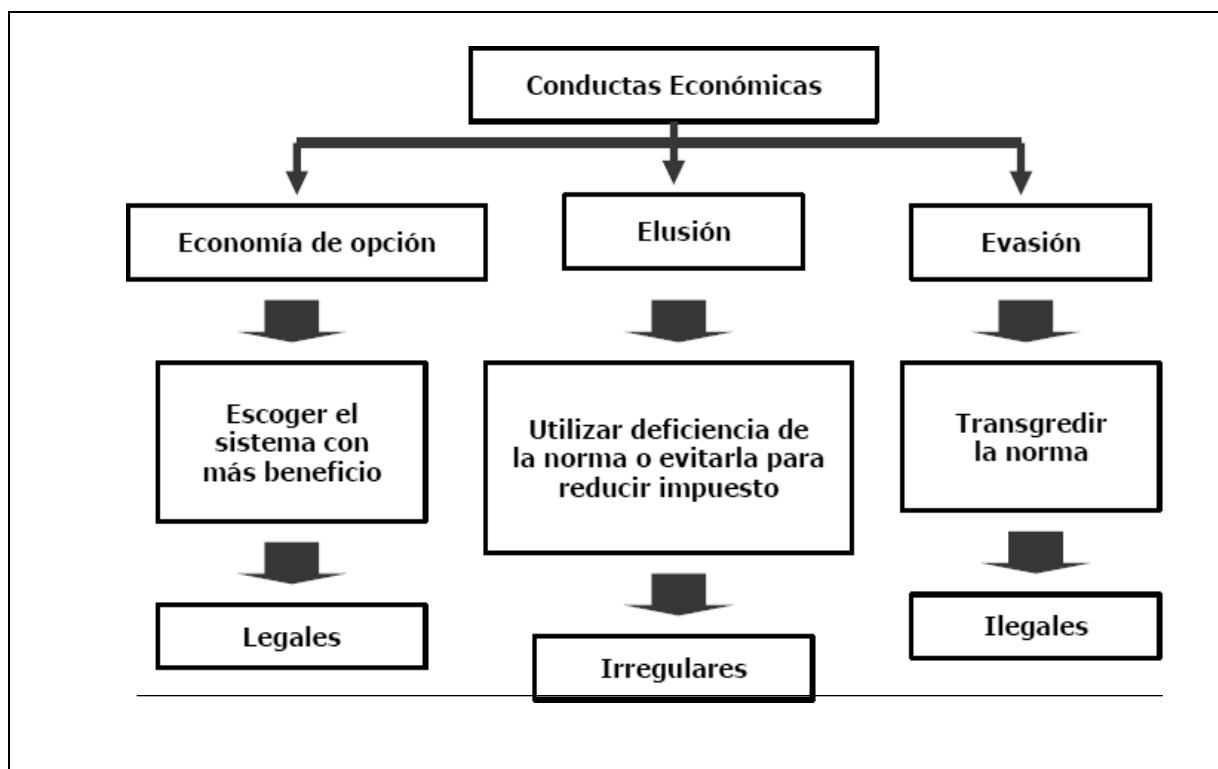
Conductas Económicas

Economía de opción

Escoger el sistema con más beneficio

Legales

Elusión

Utilizar deficiencia de la norma o evitarla para reducir impuesto

Irregulares

Evasión

Transgredir la norma

Ilegales